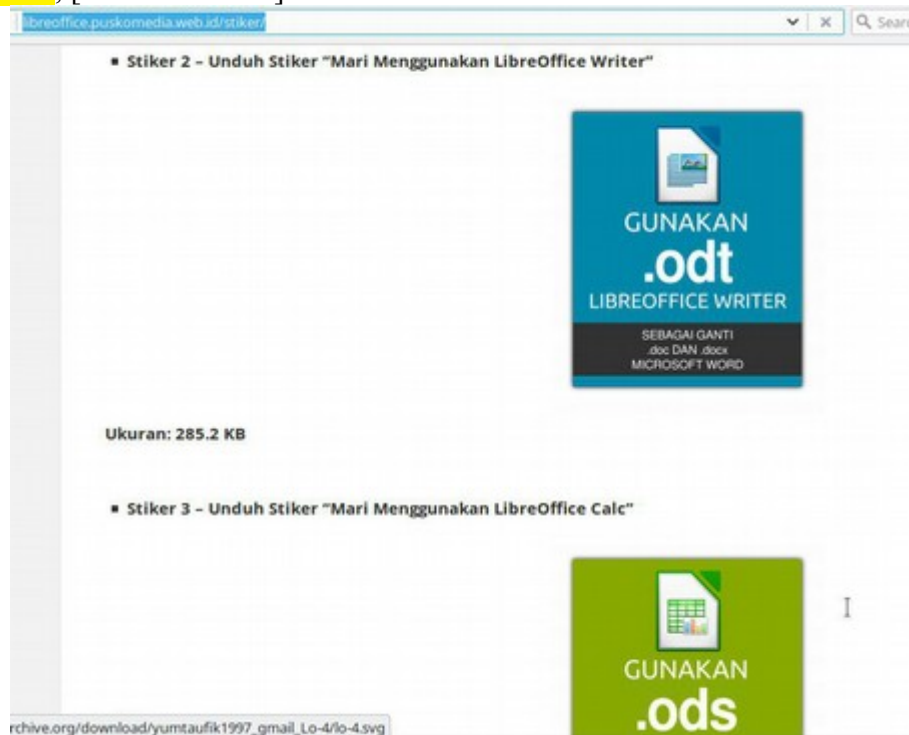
libreoffice.puskomedia.web.id/stiker/

Searc

▪ Stiker 2 – Unduh Stiker "Mari Menggunakan LibreOffice Writer"

GUNAKAN
.odt
LIBREOFFICE WRITER
SEBAGAI GANTI
.doc DAN .docx
MICROSOFT WORD

Ukuran: 285.2 KB

▪ Stiker 3 – Unduh Stiker "Mari Menggunakan LibreOffice Calc"

GUNAKAN
.ods

rchive.org/download/yumtaufik1997_gmail_Lo-4/lo-4.svg